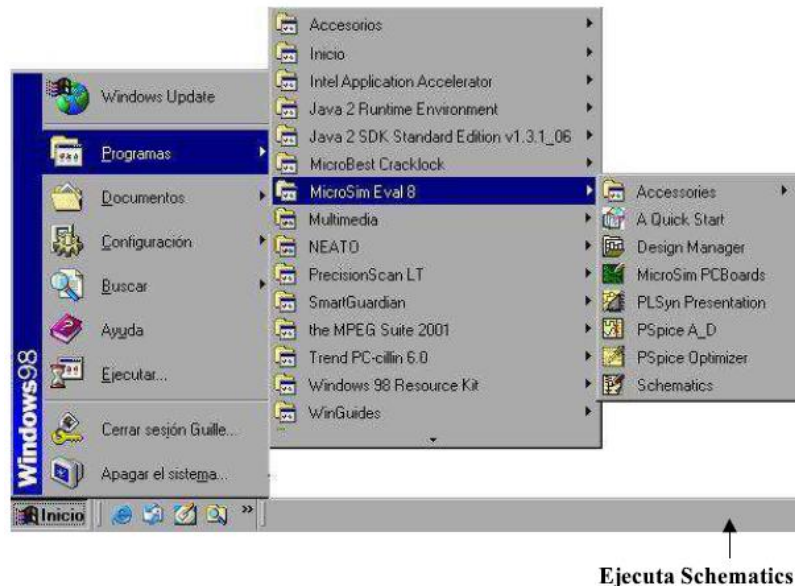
Windows98

Windows Update

Programas

Documentos

Configuración

Buscar

Ayuda

Ejecutar...

Cerrar sesión Guille...

Apagar el sistema...

Inicio

Accesorios

Inicio

Intel Application Accelerator

Java 2 Runtime Environment

Java 2 SDK Standard Edition v1.3.1_06

MicroBest Cracklock

MicroSim Eval 8

Multimedia

NEATO

PrecisionScan LT

SmartGuardian

the MPEG Suite 2001

Trend PC-cillin 6.0

Windows 98 Resource Kit

WinGuides

Accessories

A Quick Start

Design Manager

MicroSim PCBoards

PLSyn Presentation

PSpice A_D

PSpice Optimizer

Schematics

Ejecuta Schematics